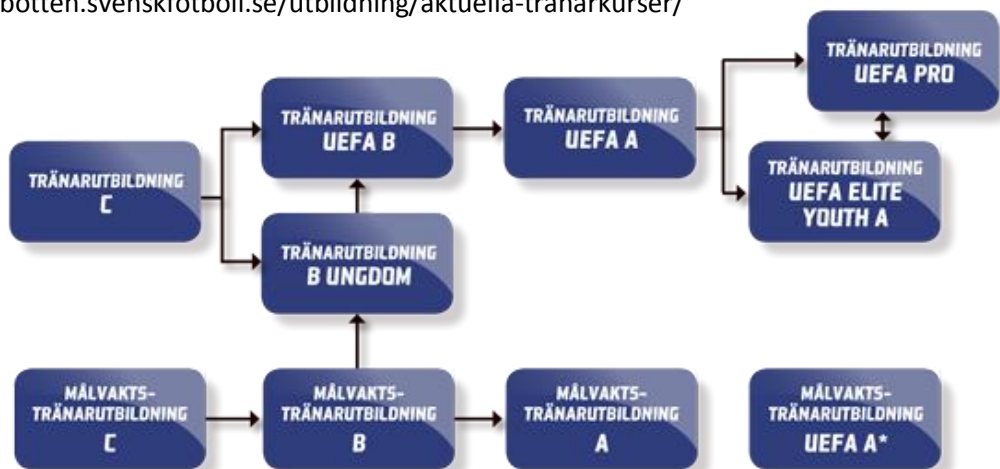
botten.svenskfotboll.se/utbildning/aktuella-tranarkurser/

TRÄNARUTBILDNING
C

TRÄNARUTBILDNING
UEFA B

TRÄNARUTBILDNING
B UNGDOM

TRÄNARUTBILDNING
UEFA A

TRÄNARUTBILDNING
UEFA PRO

TRÄNARUTBILDNING
UEFA ELITE YOUTH A

MÅLVAKTS-TRÄNARUTBILDNING
C

MÅLVAKTS-TRÄNARUTBILDNING
B

MÅLVAKTS-TRÄNARUTBILDNING
A

MÅLVAKTS-TRÄNARUTBILDNING
UEFA A*